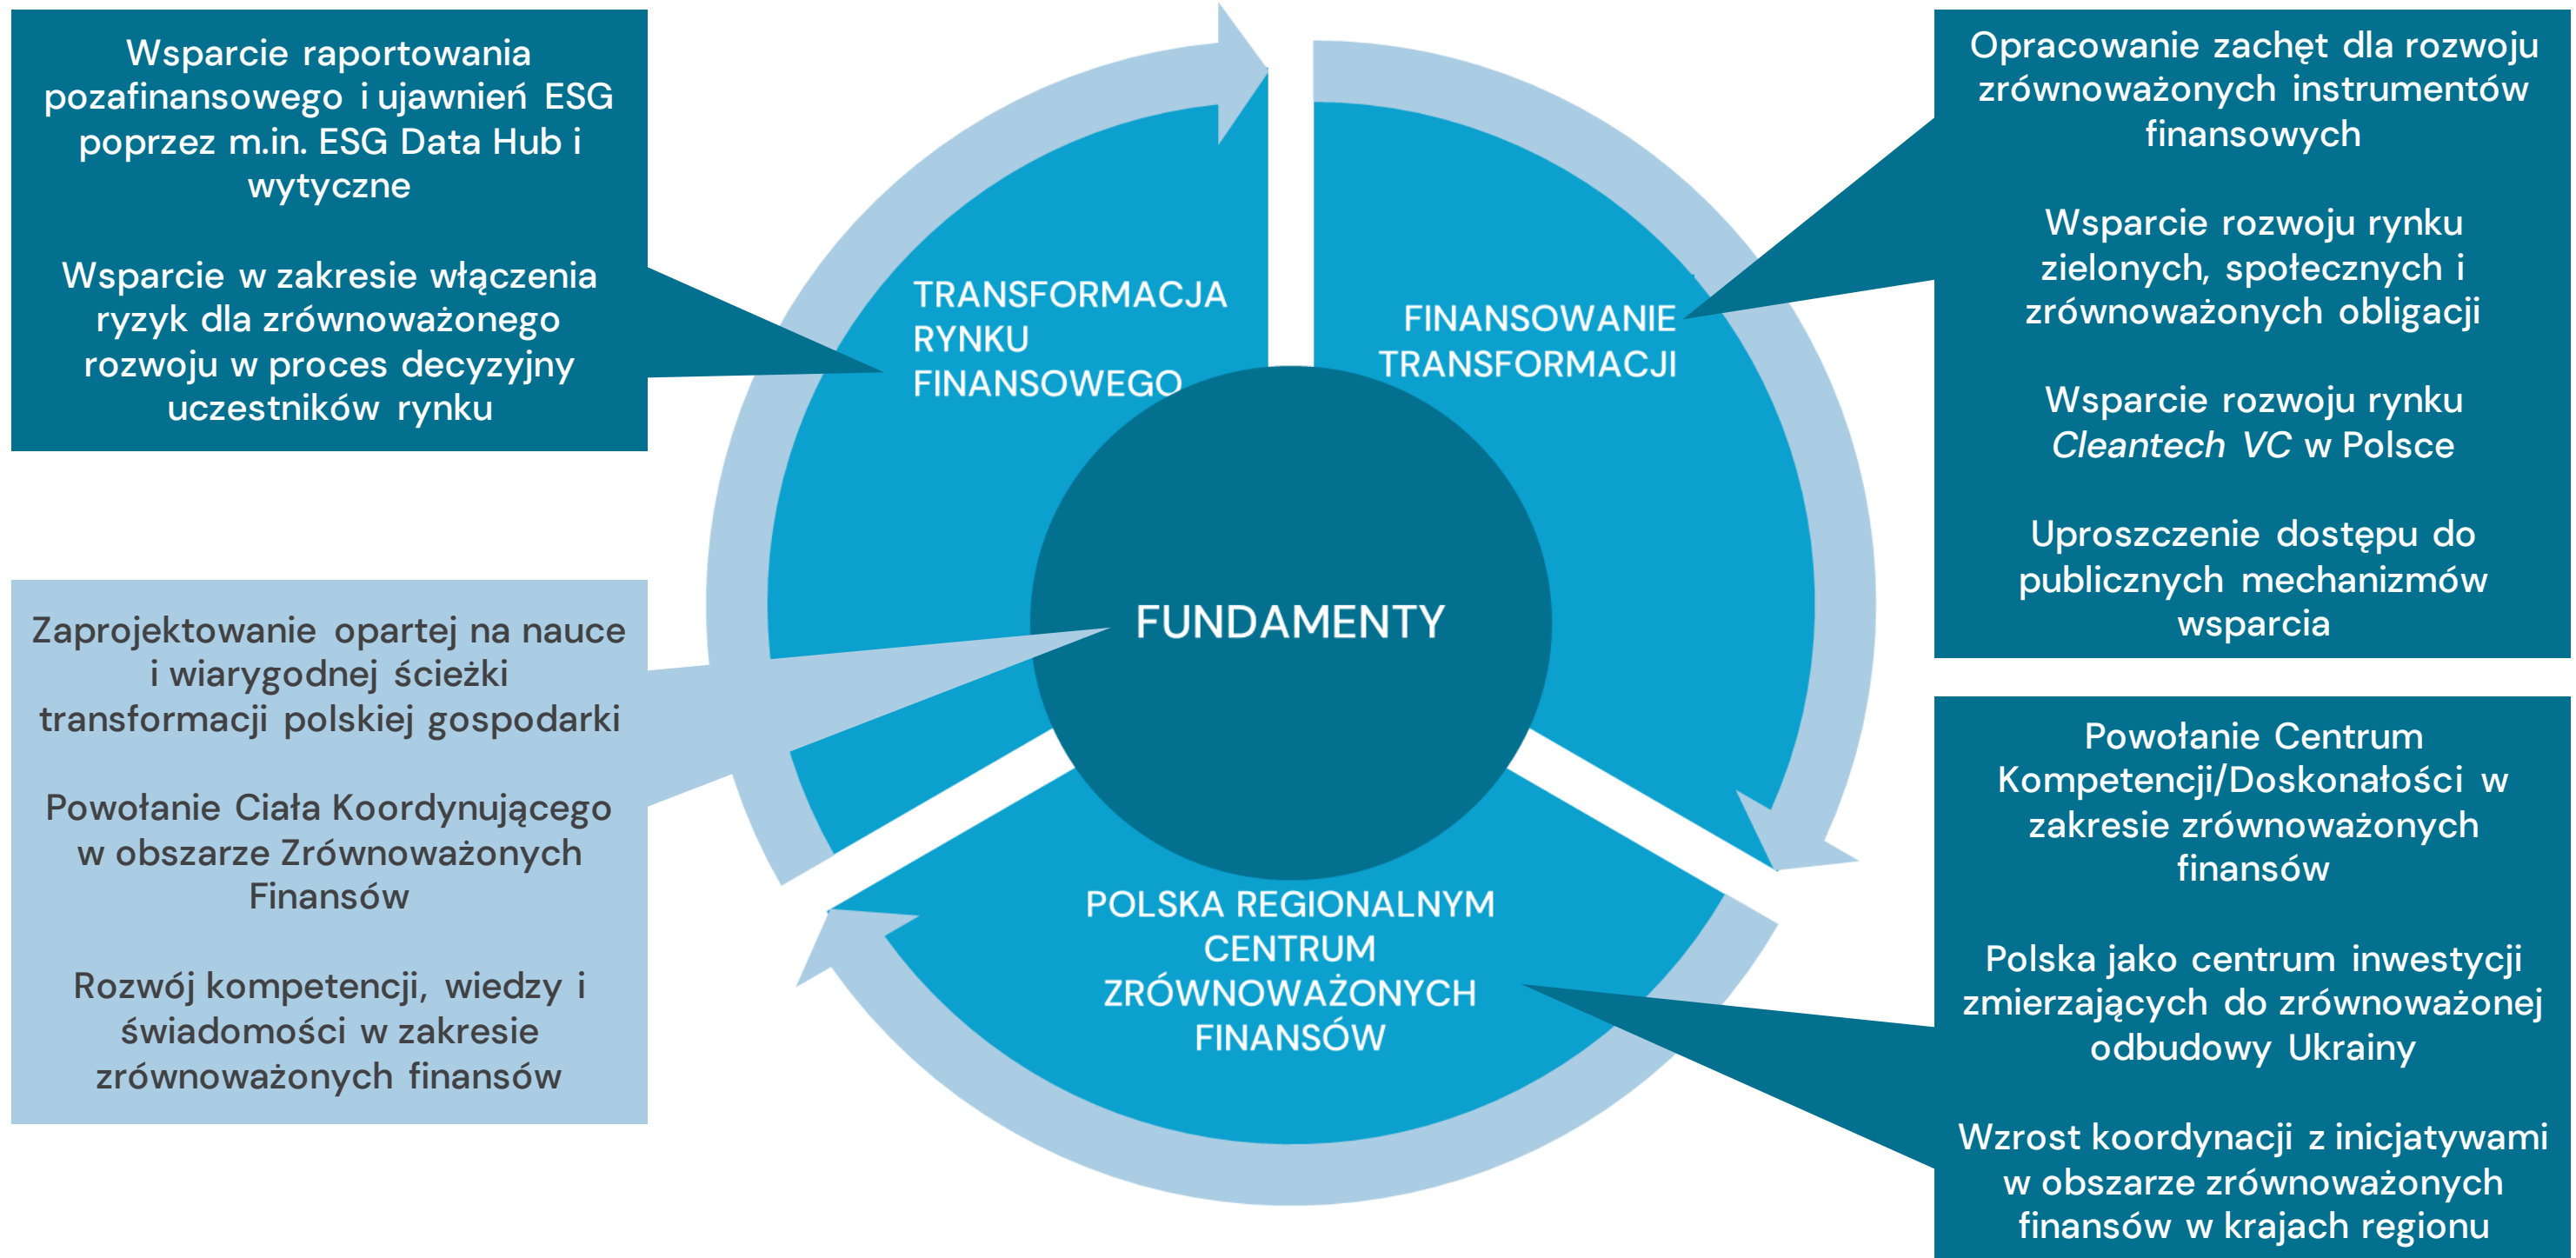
Wsparcie raportowania pozafinansowego i ujawnień ESG poprzez m.in. ESG Data Hub i wytyczne

Wsparcie w zakresie włączenia ryzyk dla zrównoważonego rozwoju w proces decyzyjny uczestników rynku

TRANSFORMACJA RYNKU FINANSOWEGO

FINANSOWANIE TRANSFORMACJI

Opracowanie zachęt dla rozwoju zrównoważonych instrumentów finansowych

Wsparcie rozwoju rynku zielonych, społecznych i zrównoważonych obligacji

Wsparcie rozwoju rynku *Cleantech VC* w Polsce

Uproszczenie dostępu do publicznych mechanizmów wsparcia

FUNDAMENTY

Zaprojektowanie opartej na nauce i wiarygodnej ścieżki transformacji polskiej gospodarki

Powołanie Ciała Koordynującego w obszarze Zrównoważonych Finansów

Rozwój kompetencji, wiedzy i świadomości w zakresie zrównoważonych finansów

POLSKA REGIONALNYM CENTRUM ZRÓWNOWAŻONYCH FINANSÓW

Powołanie Centrum Kompetencji/Doskonałości w zakresie zrównoważonych finansów

Polska jako centrum inwestycji zmierzających do zrównoważonej odbudowy Ukrainy

Wzrost koordynacji z inicjatywami w obszarze zrównoważonych finansów w krajach regionu